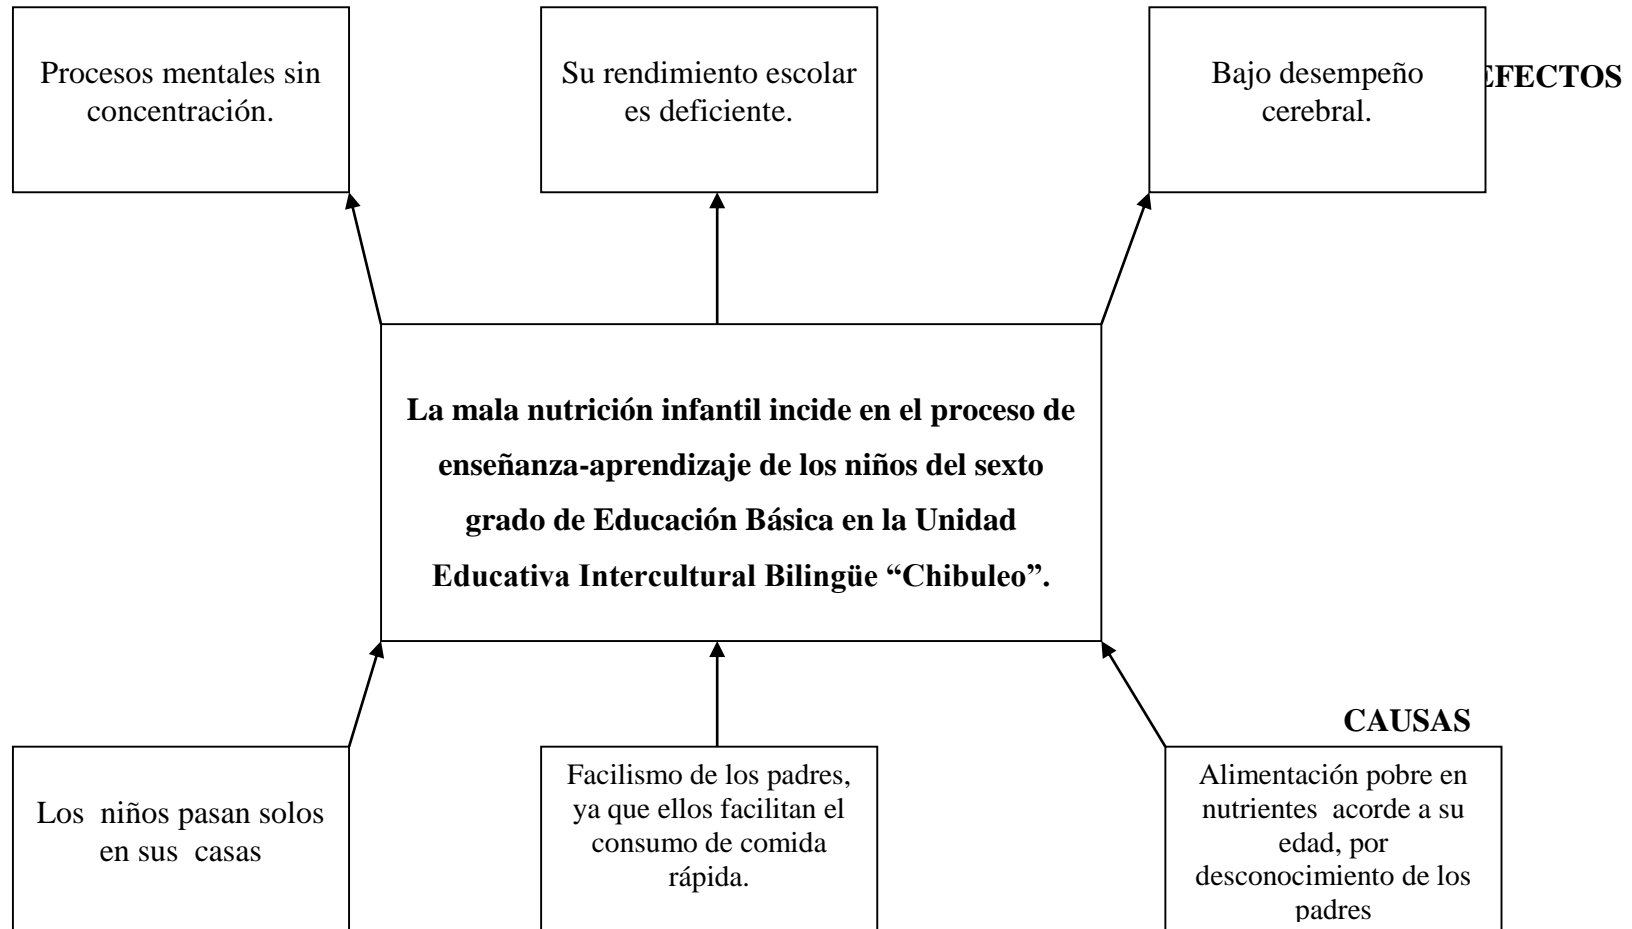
Procesos mentales sin concentración.

Su rendimiento escolar es deficiente.

Bajo desempeño cerebral.

EFECTOS

La mala nutrición infantil incide en el proceso de enseñanza-aprendizaje de los niños del sexto grado de Educación Básica en la Unidad Educativa Intercultural Bilingüe "Chibuleo".

CAUSAS

Los niños pasan solos en sus casas

Facilismo de los padres, ya que ellos facilitan el consumo de comida rápida.

Alimentación pobre en nutrientes acorde a su edad, por desconocimiento de los padres